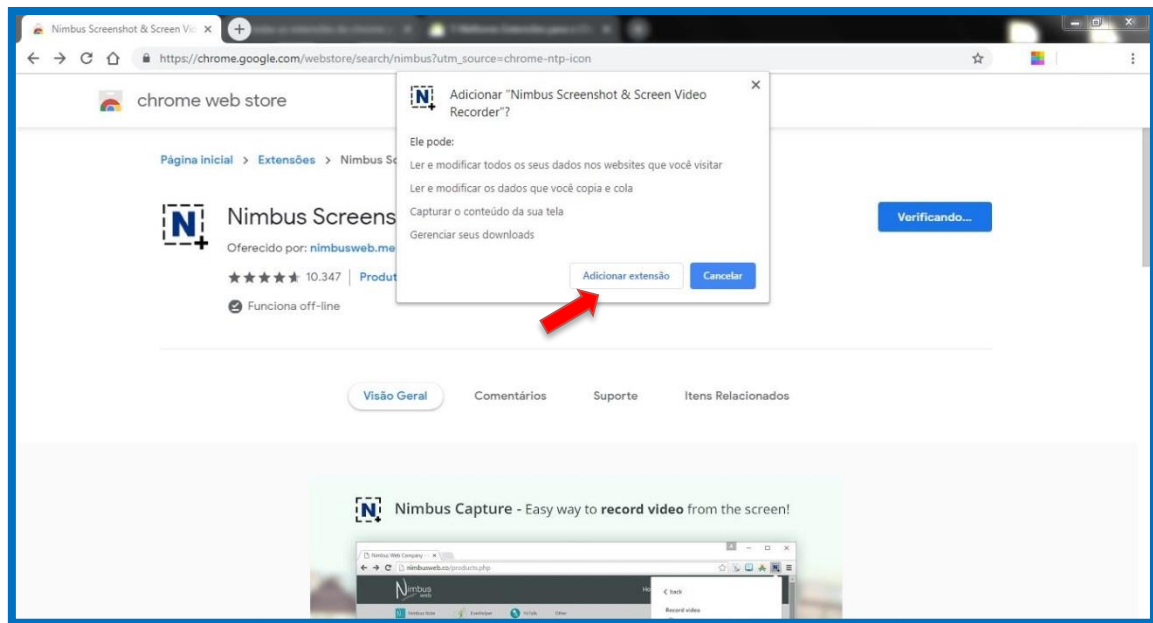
Nimbus Screenshot & Screen Vi ×

https://chrome.google.com/webstore/search/nimbus?utm_source=chrome-ntp-icon

chrome web store

Página inicial > Extensões > Nimbus Sc

Nimbus Screens

Oferecido por: nimbusweb.me

★★★★★ 10.347 | Produt

Funciona off-line

Verificando...

Adicionar "Nimbus Screenshot & Screen Video Recorder"?

Ele pode:

Ler e modificar todos os seus dados nos websites que você visitar

Ler e modificar os dados que você copia e cola

Capturar o conteúdo da sua tela

Gerenciar seus downloads

Adicionar extensão

Cancelar

Visão Geral

Comentários

Suporte

Itens Relacionados

Nimbus Capture - Easy way to record video from the screen!

Nimbus Web Company ×

nimbusweb.co/products.php

Nimbus web

Nimbus Note

Everhelper

FVDcle

Other

< back

Record video